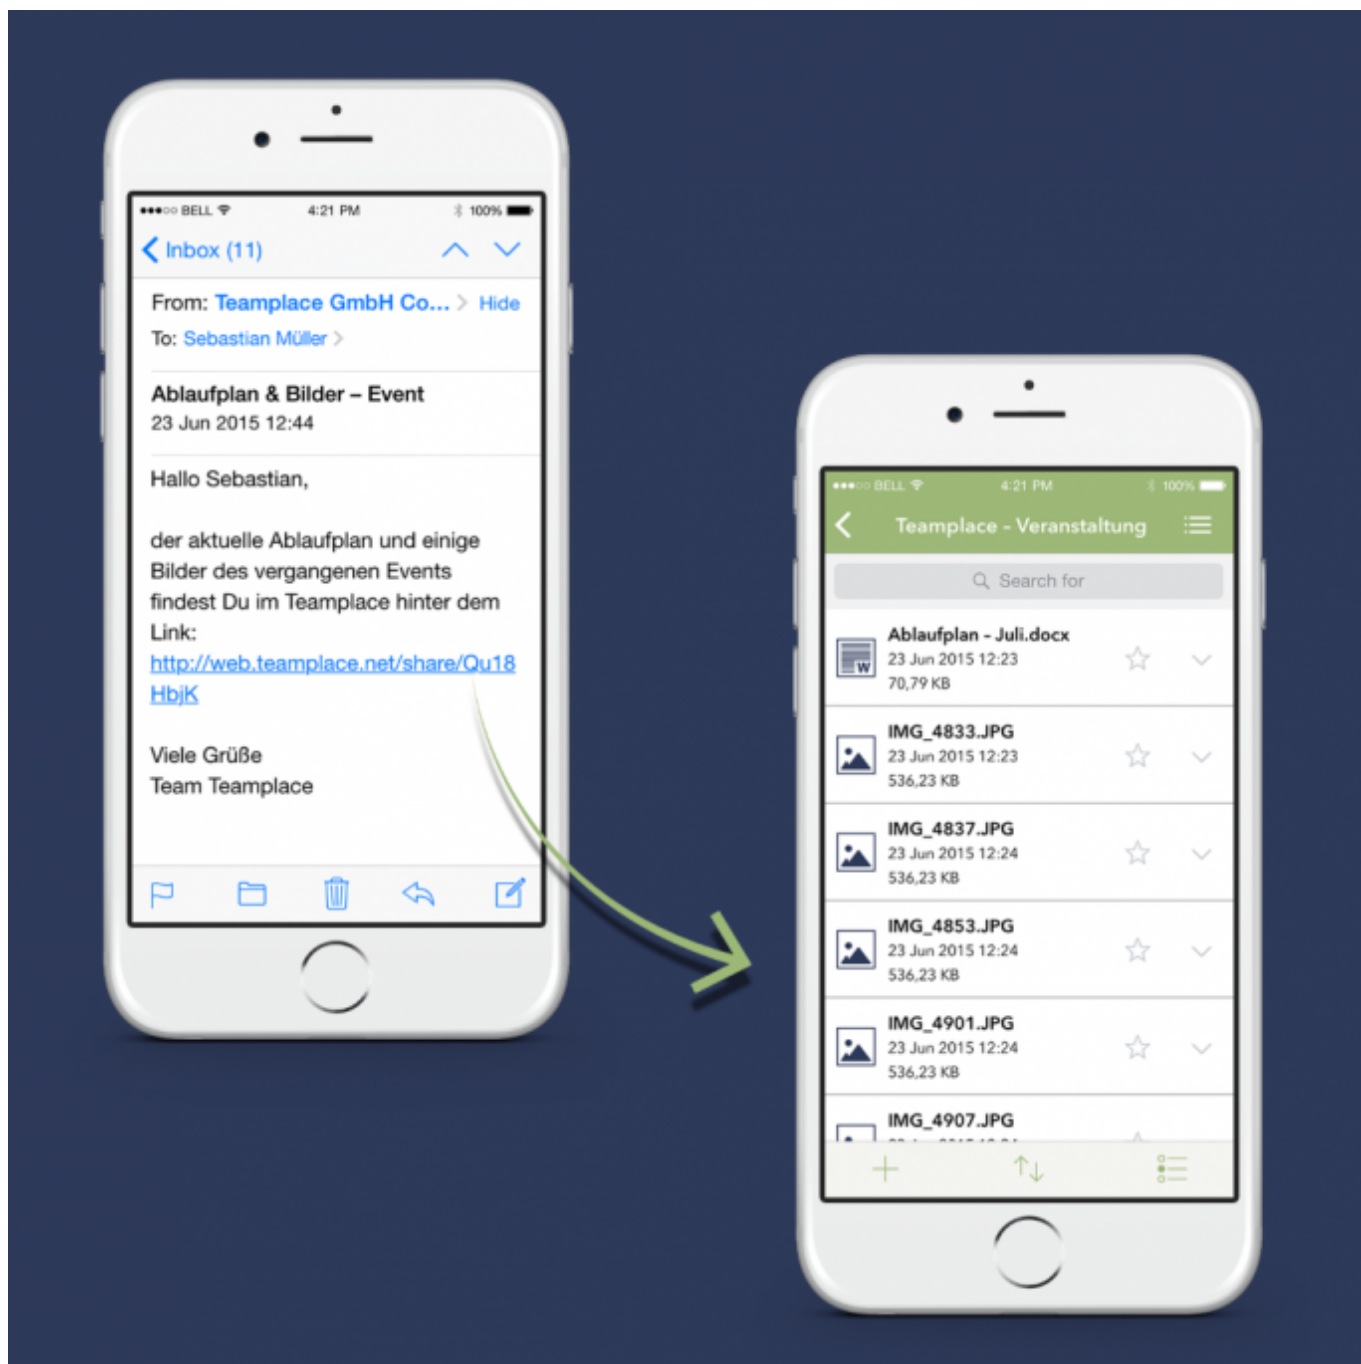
●●●○○ BELL 4:21 PM 100%

Inbox (11)

From: Teamplace GmbH Co... Hide
To: Sebastian Müller

Ablaufplan & Bilder – Event
23 Jun 2015 12:44

Hallo Sebastian,

der aktuelle Ablaufplan und einige Bilder des vergangenen Events findest Du im Teamplace hinter dem Link:
http://web.teamplace.net/share/Qu18HbjK

Viele Grüße
Team Teamplace

●●●○○ BELL 4:21 PM 100%

Teamplace - Veranstaltung

Search for

Ablaufplan - Juli.docx
23 Jun 2015 12:23
70,79 KB

IMG_4833.JPG
23 Jun 2015 12:23
536,23 KB

IMG_4837.JPG
23 Jun 2015 12:24
536,23 KB

IMG_4853.JPG
23 Jun 2015 12:24
536,23 KB

IMG_4901.JPG
23 Jun 2015 12:24
536,23 KB

IMG_4907.JPG
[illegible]